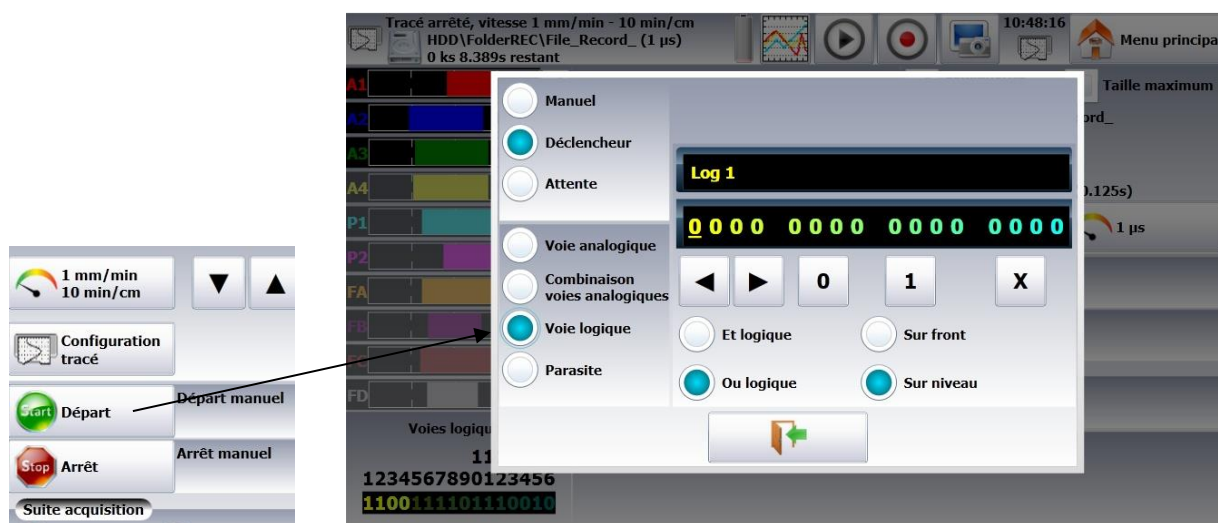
Tracé arrêté, vitesse 1 mm/min - 10 min/cm
HDD\FolderREC\File_Record_ (1 µs)
0 ks 8.389s restant

10:48:16

Menu principa

A1
A2
A3
A4
P1
P2
FA
FB
FC
FD

Taille maximum
ord_
).125s)
1 µs

Manuel
Déclencheur
Attente

Log 1

0000 0000 0000 0000

Voie analogique
Combinaison voies analogiques
Voie logique
Parasite

0
1
X

Et logique
Sur front
Ou logique
Sur niveau

Voies logiqu
11
1234567890123456
1100111101110010

1 mm/min
10 min/cm

Configuration tracé

Start Départ
Départ manuel

Stop Arrêt
Arrêt manuel

Suite acquisition